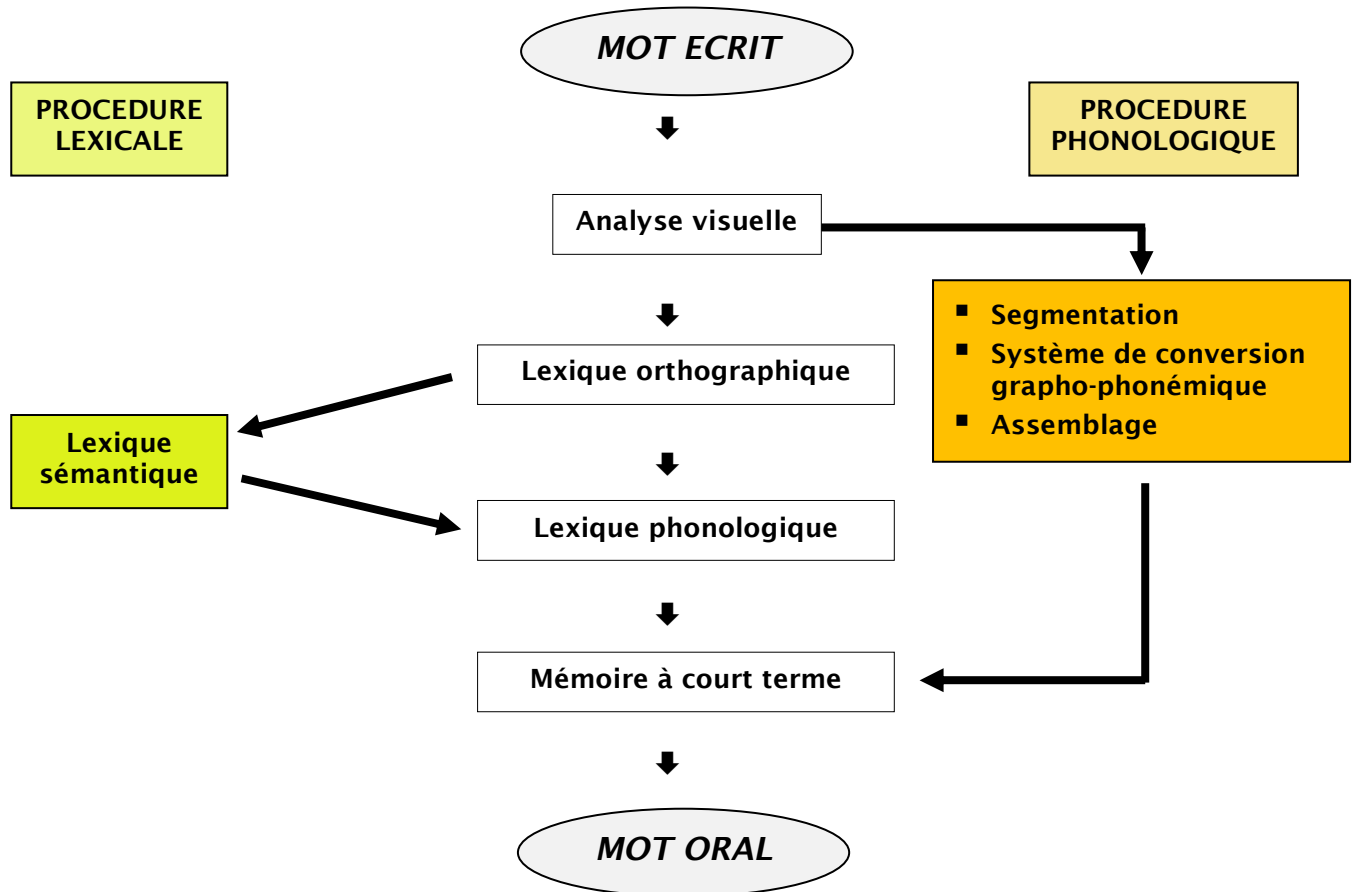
MOT ECRIT

PROCEDURE LEXICALE

PROCEDURE PHONOLOGIQUE

Analyse visuelle

- Segmentation
- Système de conversion grapho-phonémique
- Assemblage

Lexique orthographique

Lexique sémantique

Lexique phonologique

Mémoire à court terme

MOT ORAL